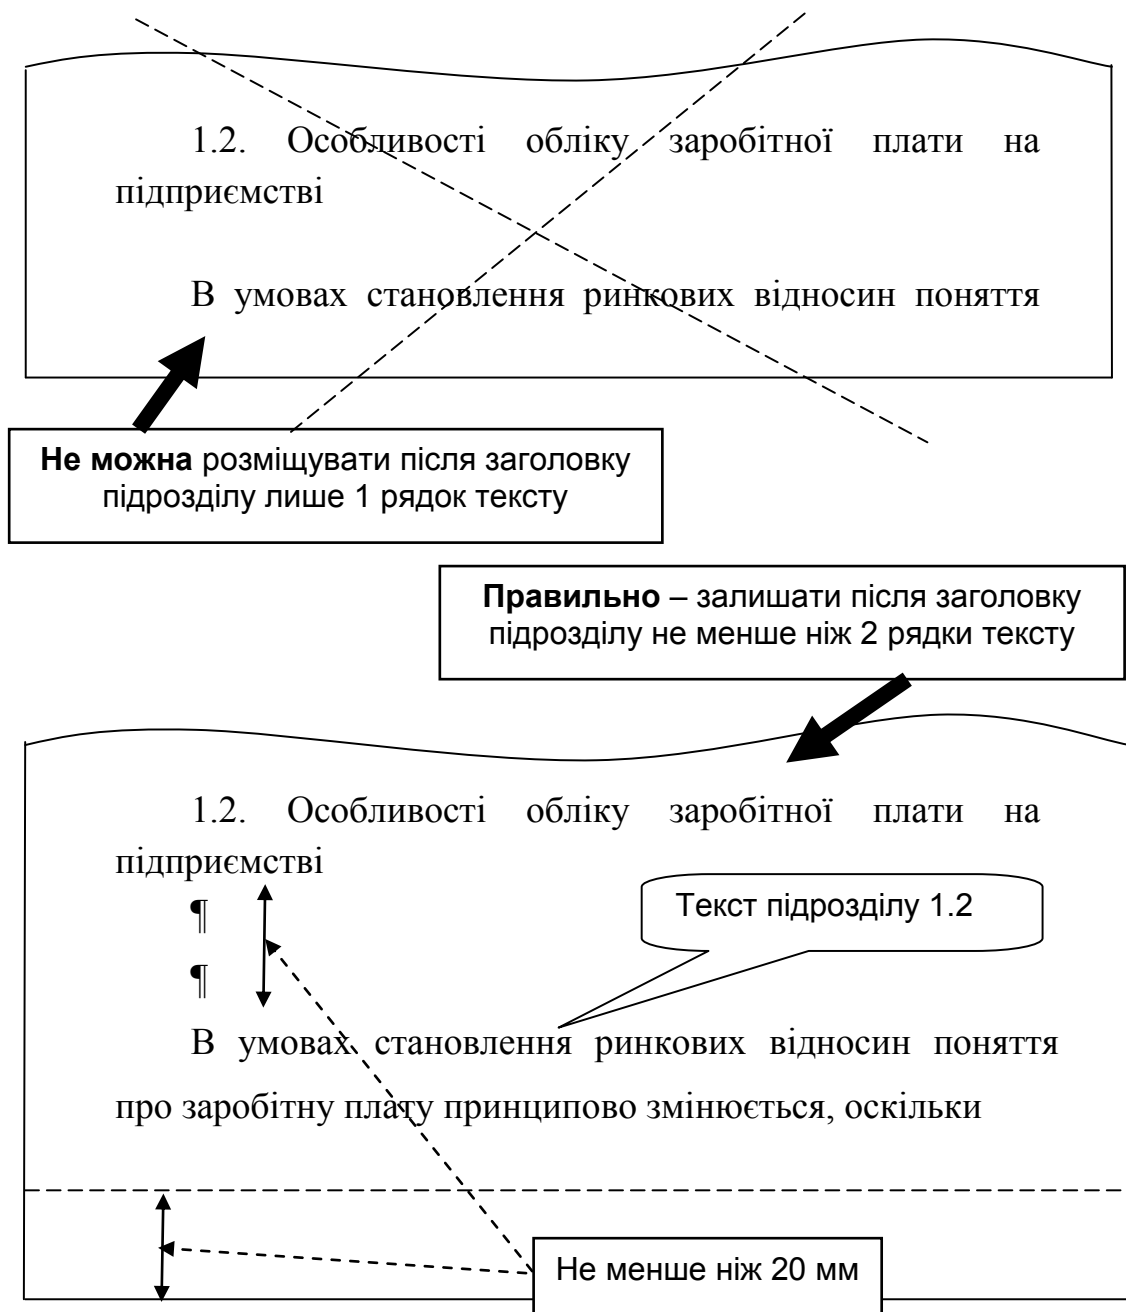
1.2. Особливості обліку заробітної плати на підприємстві

В умовах становлення ринкових відносин поняття

**Не можна** розміщувати після заголовку підрозділу лише 1 рядок тексту

**Правильно** – залишати після заголовку підрозділу не менше ніж 2 рядки тексту

1.2. Особливості обліку заробітної плати на підприємстві

¶

¶

Текст підрозділу 1.2

В умовах становлення ринкових відносин поняття про заробітну плату принципово змінюється, оскільки

Не менше ніж 20 мм